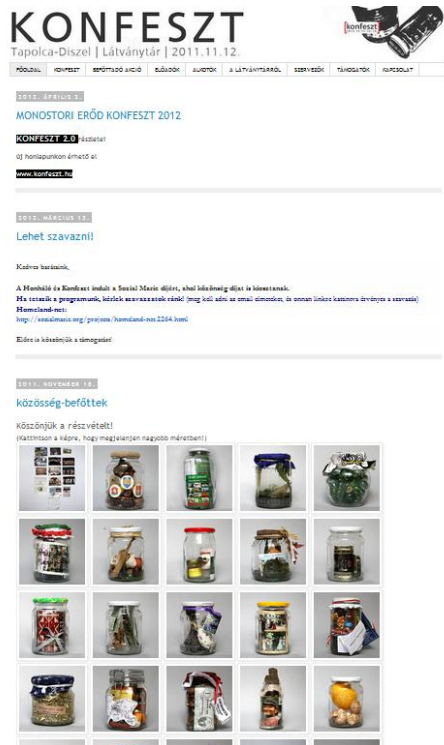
KONFESZT
Tapolca-Diszel | Látványtár | 2011.11.12.

konfeszt

FŐOLDAL KONFESZT BEFŐTTADÓ AKCIÓ ELŐADÓK ALKOTÓK A LÁTVÁNYTÁRRÓL SZERVEZŐK TÁMOGATÓK KAPCSOLAT

2012. ÁPRILIS 2.

MONOSTORI ERŐD KONFESZT 2012

KONFESZT 2.0 részletei

új honlapunkon érhető el:

www.konfeszt.hu

2012. MÁRCIUS 13.

Lehet szavazni!

Kedves barátaink,

A Honháló és Konfeszt indult a Social Marie díjért, ahol közönség díjat is kiosztanak.
Ha tetszik a programunk, kérjük szavazzatok ránk! [meg kell adni az email címeteket, és onnan linkre kattintva érvényes a szavazás]
Homeland-net:
http://socialmarie.org/projects/homeland-net.2264.html

Előre is köszönjük a támogatást!

2011. NOVEMBER 18.

közösség-befőttek

Köszönjük a részvételt!
(Kattintson a képre, hogy megjelenjen nagyobb méretben!)